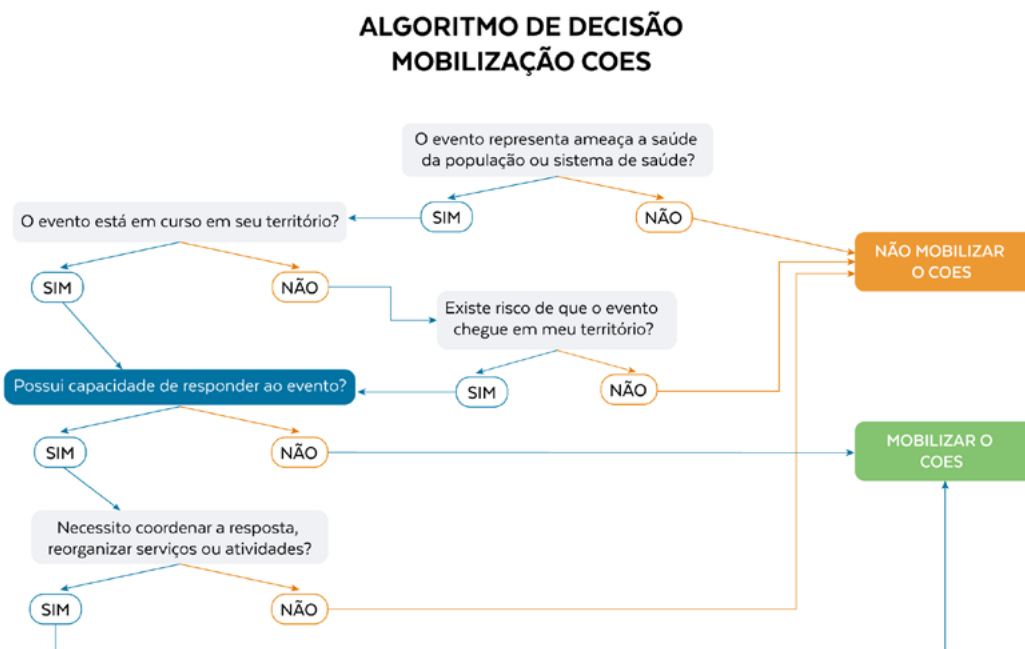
ALGORITMO DE DECISÃO
MOBILIZAÇÃO COES

O evento representa ameaça a saúde da população ou sistema de saúde?

SIM

NÃO

O evento está em curso em seu território?

SIM

NÃO

NÃO MOBILIZAR O COES

Existe risco de que o evento chegue em meu território?

SIM

NÃO

Possui capacidade de responder ao evento?

SIM

NÃO

MOBILIZAR O COES

Necessito coordenar a resposta, reorganizar serviços ou atividades?

SIM

NÃO